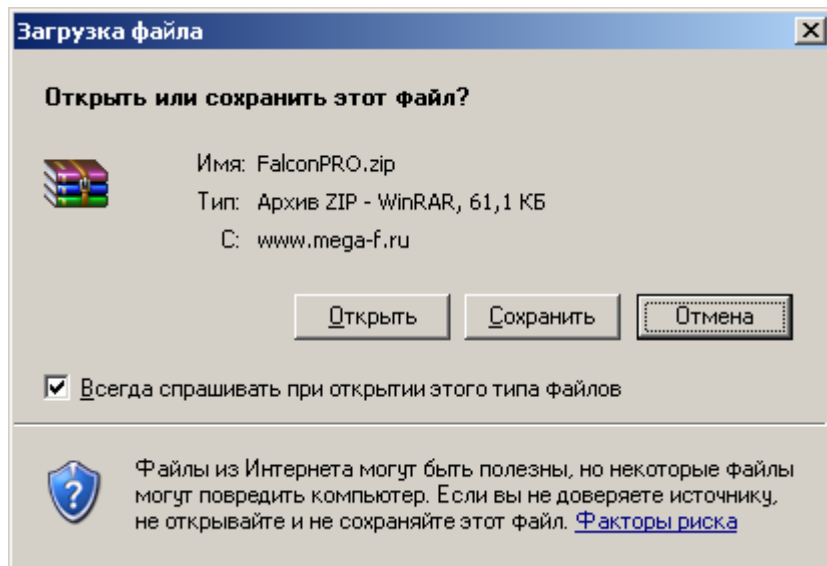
Загрузка файла

X

Открыть или сохранить этот файл?

Имя: FalconPRO.zip

Тип: Архив ZIP - WinRAR, 61,1 КБ

С: www.mega-f.ru

Открыть

Сохранить

Отмена

Всегда спрашивать при открытии этого типа файлов

Файлы из Интернета могут быть полезны, но некоторые файлы могут повредить компьютер. Если вы не доверяете источнику, не открывайте и не сохраняйте этот файл. Факторы риска